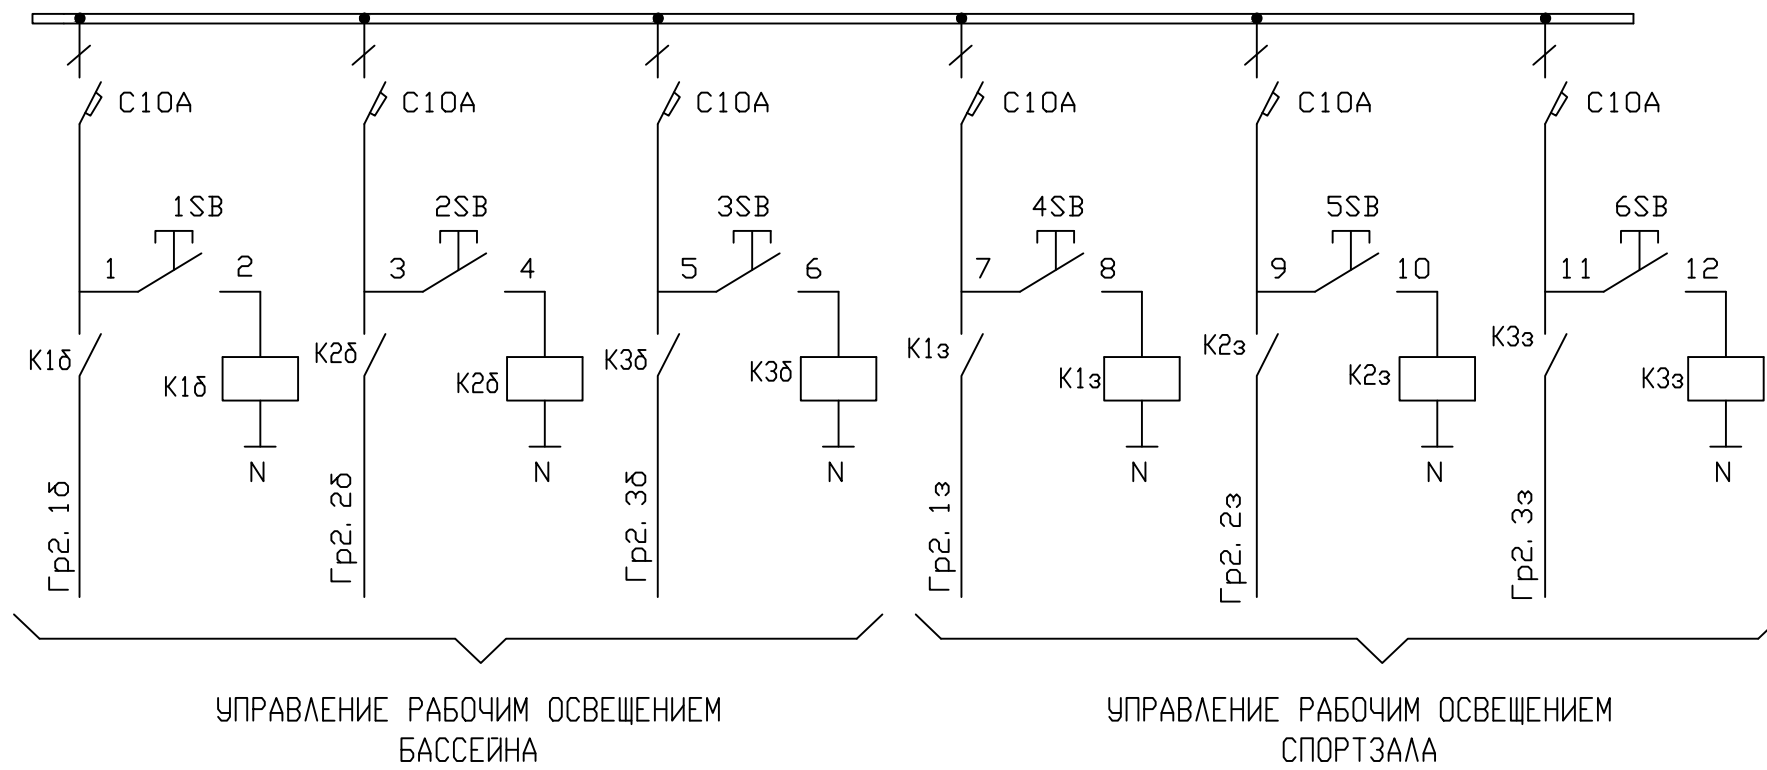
C10A
1SB
1
2
K1б
K1б
N
Гр2. 1б

C10A
2SB
3
4
K2б
K2б
N
Гр2. 2б

C10A
3SB
5
6
K3б
K3б
N
Гр2. 3б

C10A
4SB
7
8
K1з
K1з
N
Гр2. 1з

C10A
5SB
9
10
K2з
K2з
N
Гр2. 2з

C10A
6SB
11
12
K3з
K3з
N
Гр2. 3з

УПРАВЛЕНИЕ РАБОЧИМ ОСВЕЩЕНИЕМ БАССЕЙНА

УПРАВЛЕНИЕ РАБОЧИМ ОСВЕЩЕНИЕМ СПОРТЗАЛА